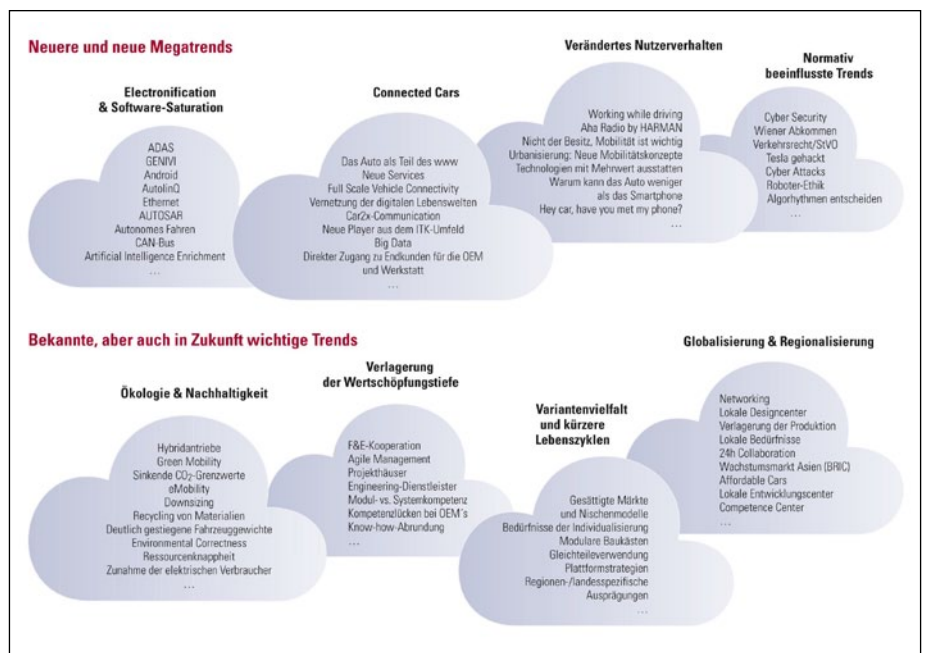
Neuere und neue Megatrends

Electronification & Software-Saturation

ADAS
GENIVI
Android
AutolinQ
Ethernet
AUTOSAR
Autonomes Fahren
CAN-Bus
Artificial Intelligence Enrichment
...

Connected Cars

Das Auto als Teil des www
Neue Services
Full Scale Vehicle Connectivity
Vernetzung der digitalen Lebenswelten
Car2x-Communication
Neue Player aus dem ITK-Umfeld
Big Data
Direkter Zugang zu Endkunden für die OEM und Werkstatt
...

Verändertes Nutzerverhalten

Working while driving
Aha Radio by HARMAN
Nicht der Besitz, Mobilität ist wichtig
Urbanisierung: Neue Mobilitätskonzepte
Technologien mit Mehrwert ausstatten
Warum kann das Auto weniger als das Smartphone
Hey car, have you met my phone?
...

Normativ beeinflusste Trends

Cyber Security
Wiener Abkommen
Verkehrsrecht/StVO
Tesla gehackt
Cyber Attacks
Roboter-Ethik
Algorhythmen entscheiden
...

Bekannte, aber auch in Zukunft wichtige Trends

Ökologie & Nachhaltigkeit

Hybridantriebe
Green Mobility
Sinkende $CO_2$-Grenzwerte
eMobility
Downsizing
Recycling von Materialien
Deutlich gestiegene Fahrzeuggewichte
Environmental Correctness
Ressourcenknappheit
Zunahme der elektrischen Verbraucher
...

Verlagerung der Wertschöpfungstiefe

F&E-Kooperation
Agile Management
Projekthäuser
Engineering-Dienstleister
Modul- vs. Systemkompetenz
Kompetenzlücken bei OEM's
Know-how-Abrundung
...

Variantenvielfalt und kürzere Lebenszyklen

Gesättigte Märkte und Nischenmodelle
Bedürfnisse der Individualisierung
Modulare Baukästen
Gleichteileverwendung
Plattformstrategien
Regionen-/landesspezifische Ausprägungen
...

Globalisierung & Regionalisierung

Networking
Lokale Designcenter
Verlagerung der Produktion
Lokale Bedürfnisse
24h Collaboration
Wachstumsmarkt Asien (BRIC)
Affordable Cars
Lokale Entwicklungscenter
Competence Center
...